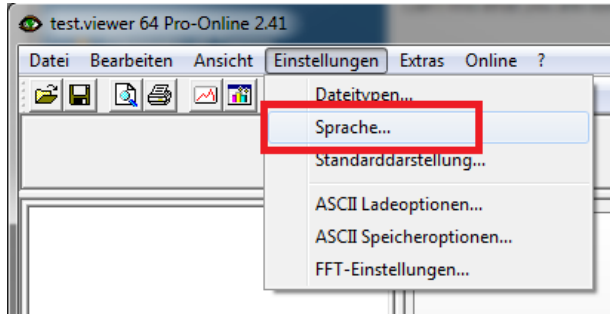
test.viewer 64 Pro-Online 2.41

Datei Bearbeiten Ansicht Einstellungen Extras Online ?

Dateitypen...
Sprache...
Standarddarstellung...
ASCII Ladeoptionen...
ASCII Speicheroptionen...
FFT-Einstellungen...